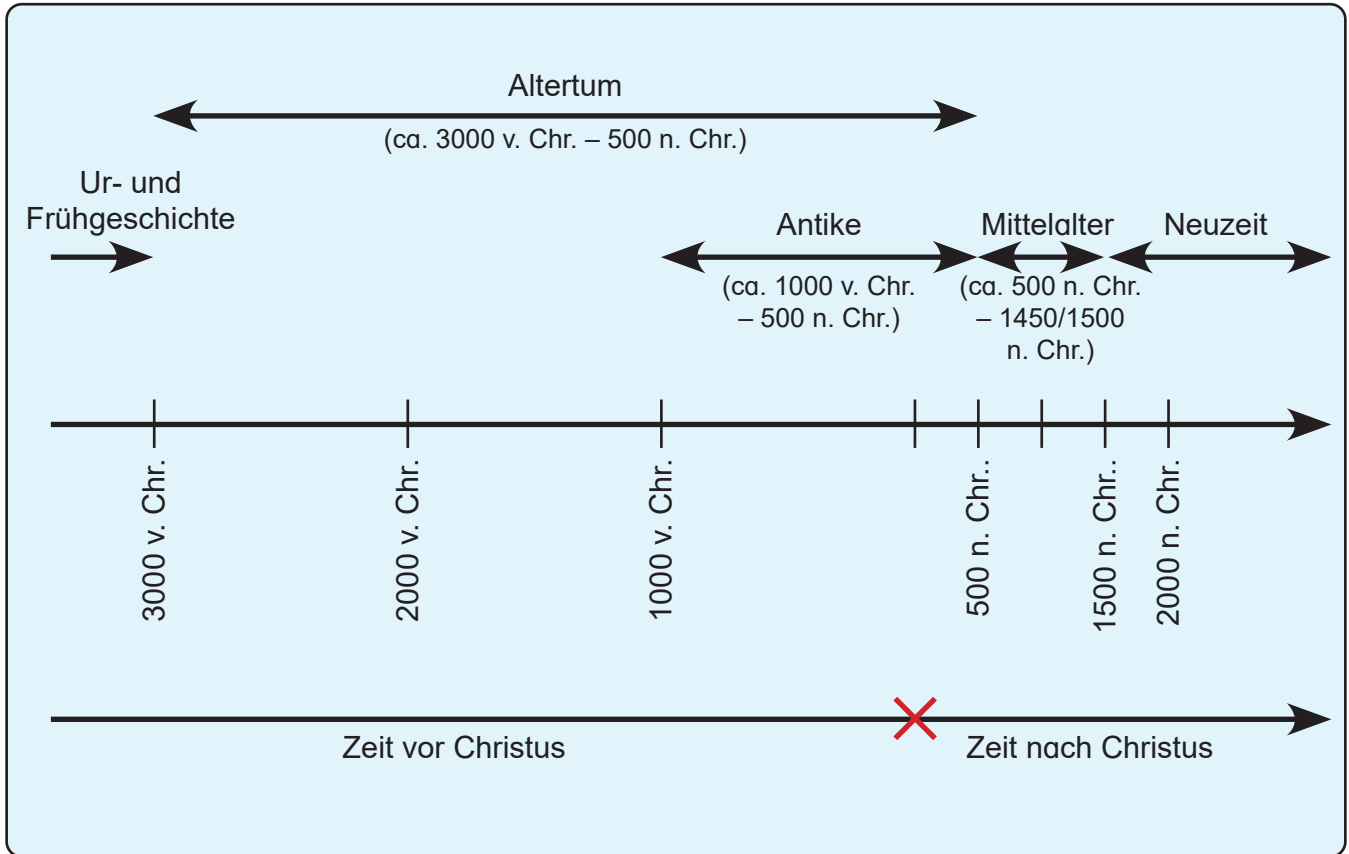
Altertum
(ca. 3000 v. Chr. – 500 n. Chr.)

Ur- und Frühgeschichte

Antike
(ca. 1000 v. Chr. – 500 n. Chr.)

Mittelalter
(ca. 500 n. Chr. – 1450/1500 n. Chr.)

Neuzeit

3000 v. Chr.
2000 v. Chr.
1000 v. Chr.
500 n. Chr..
1500 n. Chr..
2000 n. Chr.

Zeit vor Christus
Zeit nach Christus